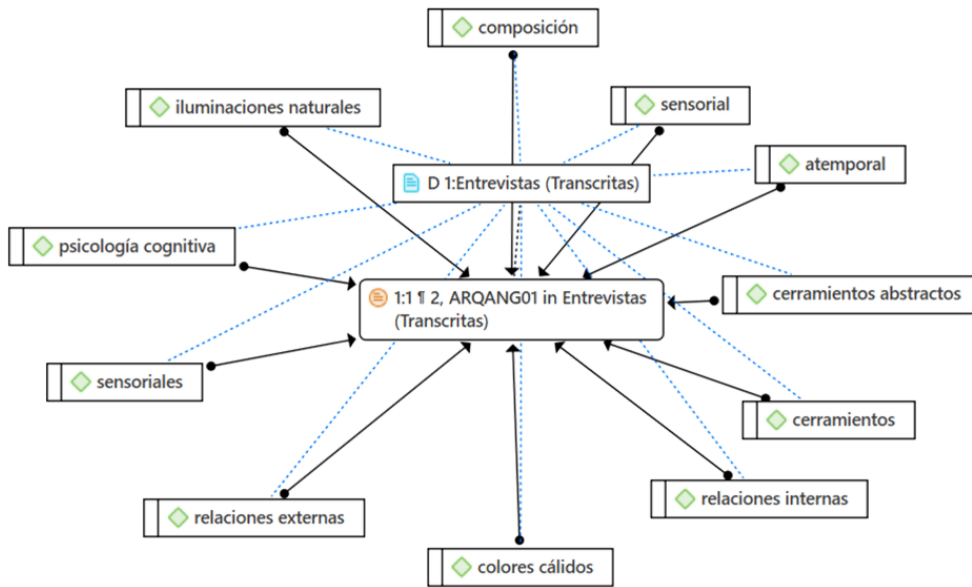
composición

iluminaciones naturales

sensorial

D 1:Entrevistas (Transcritas)

atemporal

psicología cognitiva

1:1 ¶ 2, ARQANG01 in Entrevistas (Transcritas)

cerramientos abstractos

sensoriales

cerramientos

relaciones externas

relaciones internas

colores cálidos